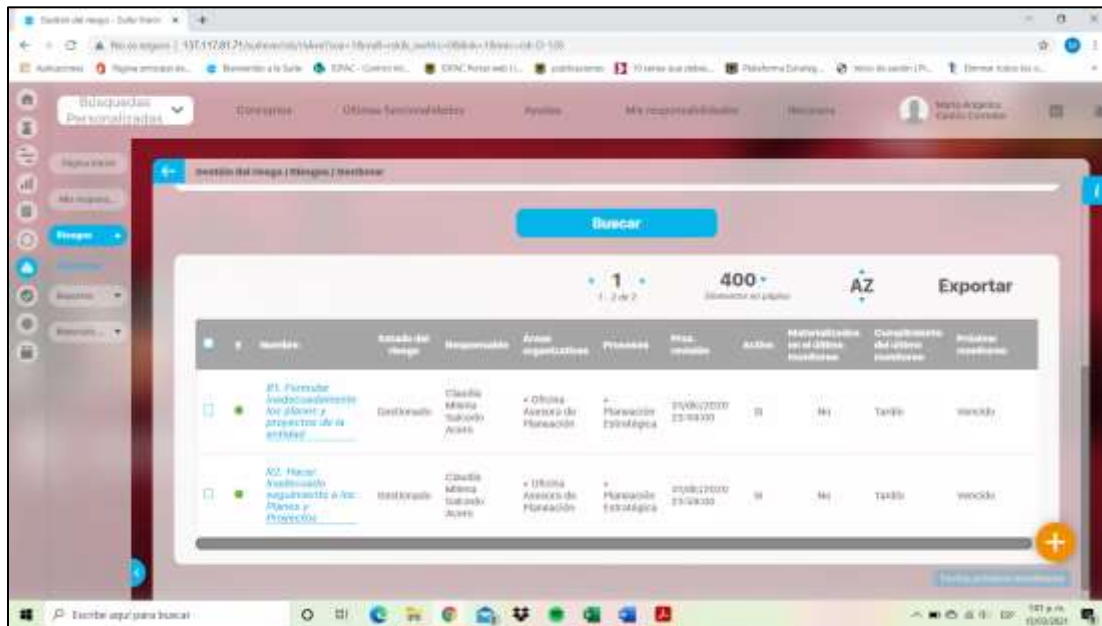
Gestión del riesgo - Suite Visión

Búsquedas Personalizadas

Conceptos

Últimas funcionalidades

Ayudas

Mis responsabilidades

María Angelica Castro Corredor

Página inicio

Mis responsabilidades

Riesgos

Monitorear

Reportes

Gestión del riesgo | Riesgos | Monitorear

Buscar

1

1 - 2 de 2

400

Elementos en página

AZ

Exportar

| | # | Nombre | Estado del riesgo | Responsable | Áreas organizativas | Procesos | Prox. revisión | Activo | Materializados en el último monitoreo | Cumplimiento del último monitoreo | Próximo monitoreo |
|---|---|---|---|---|---|---|---|---|---|---|---|
| | | R1. Formular inadecuadamente los planes y proyectos de la entidad | Gestionado | Claudia Milena Salcedo Acero | • Oficina Asesora de Planeación | • Planeación Estratégica | 31/05/2020 23:59:00 | Sí | No | Tardío | Vencido |
| | | R2. Hacer inadecuado seguimiento a los Planes y Proyectos | Gestionado | Claudia Milena Salcedo Acero | • Oficina Asesora de Planeación | • Planeación Estratégica | 31/05/2020 23:59:00 | Sí | No | Tardío | Vencido |

Escribe aquí para buscar